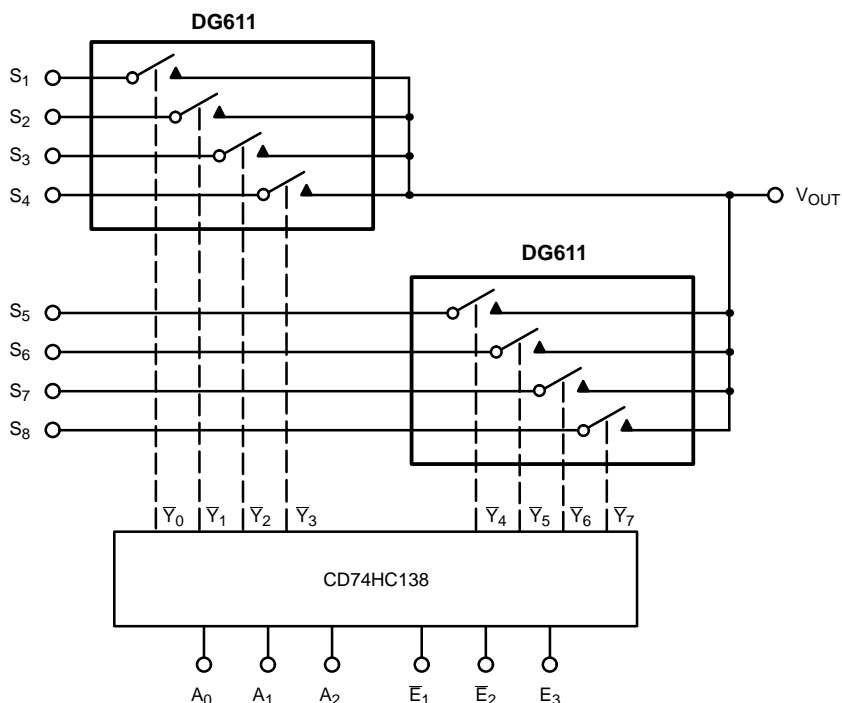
DG611

$S_1$
$S_2$
$S_3$
$S_4$

$V_{OUT}$

DG611

$S_5$
$S_6$
$S_7$
$S_8$

$\overline{Y}_0$ $\overline{Y}_1$ $\overline{Y}_2$ $\overline{Y}_3$ $\overline{Y}_4$ $\overline{Y}_5$ $\overline{Y}_6$ $\overline{Y}_7$

CD74HC138

$A_0$ $A_1$ $A_2$ $\overline{E}_1$ $\overline{E}_2$ $E_3$